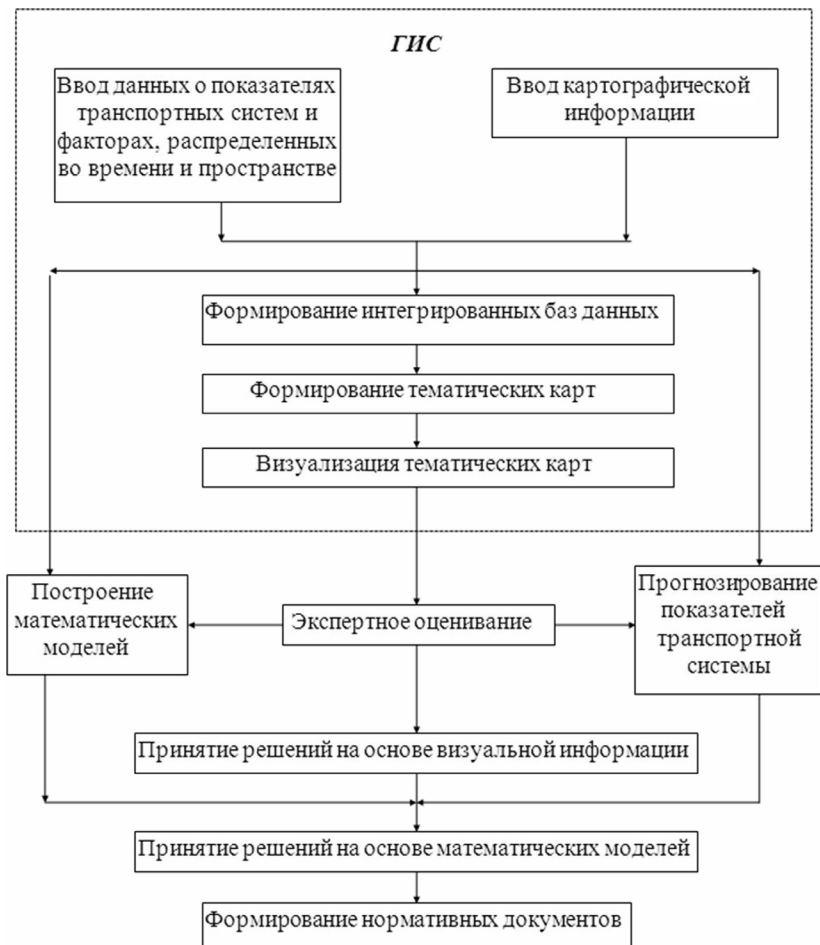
ГИС

Ввод данных о показателях транспортных систем и факторах, распределенных во времени и пространстве

Ввод картографической информации

Формирование интегрированных баз данных

Формирование тематических карт

Визуализация тематических карт

Построение математических моделей

Экспертное оценивание

Прогнозирование показателей транспортной системы

Принятие решений на основе визуальной информации

Принятие решений на основе математических моделей

Формирование нормативных документов